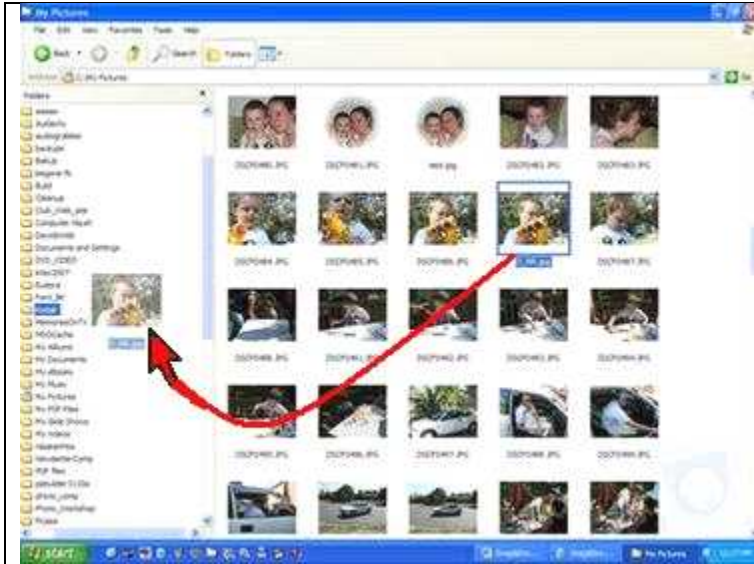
My Pictures

File Edit View Favorites Tools Help

Back Search Folders

Address C:\My Pictures

Folders

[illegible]
Audacity
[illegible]
Backups
Batch
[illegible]
Build
Cleanup
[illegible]
Computer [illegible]
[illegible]
Documents and Settings
DVD_VIDEO
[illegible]
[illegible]
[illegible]
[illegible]
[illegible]
MSOCache
My Albums
My Documents
My eBooks
My Music
My Pictures
My PSP Files
My Slide Shows
My Videos
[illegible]
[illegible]
PDF files
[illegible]
photo_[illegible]
Photo_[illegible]
Picasa

DSCF0480.JPG
DSCF0481.JPG
test.jpg
DSCF0482.JPG
DSCF0483.JPG
DSCF0484.JPG
DSCF0485.JPG
DSCF0486.JPG
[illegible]
DSCF0487.JPG
DSCF0488.JPG
DSCF0489.JPG
DSCF0490.JPG
DSCF0491.JPG
DSCF0492.JPG
DSCF0493.JPG
DSCF0494.JPG
DSCF0495.JPG
DSCF0496.JPG
DSCF0497.JPG

start
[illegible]
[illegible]
My Pictures